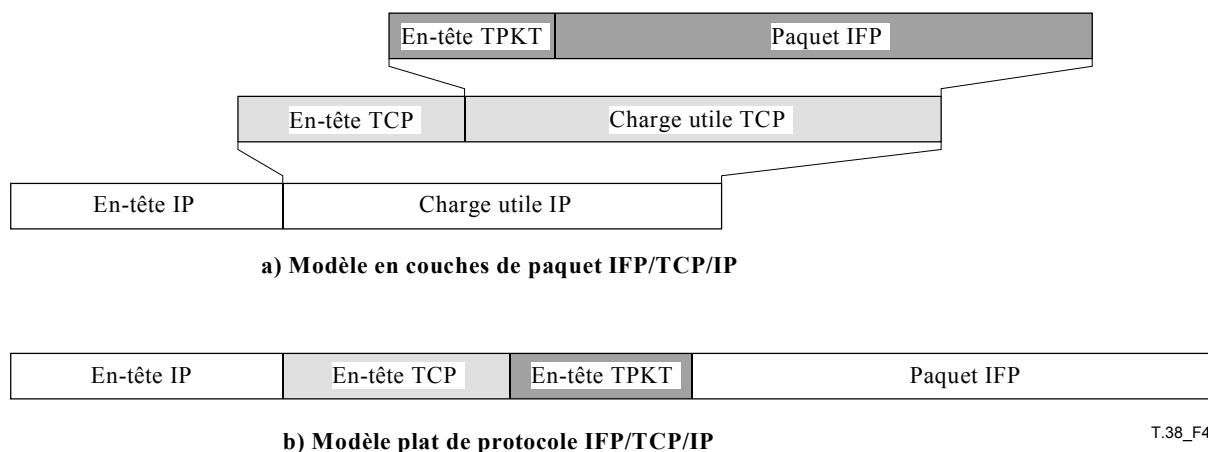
| En-tête TPKT | Paquet IFP |
|---|---|

| En-tête TCP | Charge utile TCP |
|---|---|

| En-tête IP | Charge utile IP |
|---|---|

a) Modèle en couches de paquet IFP/TCP/IP

| En-tête IP | En-tête TCP | En-tête TPKT | Paquet IFP |
|---|---|---|---|

T.38_F4

b) Modèle plat de protocole IFP/TCP/IP